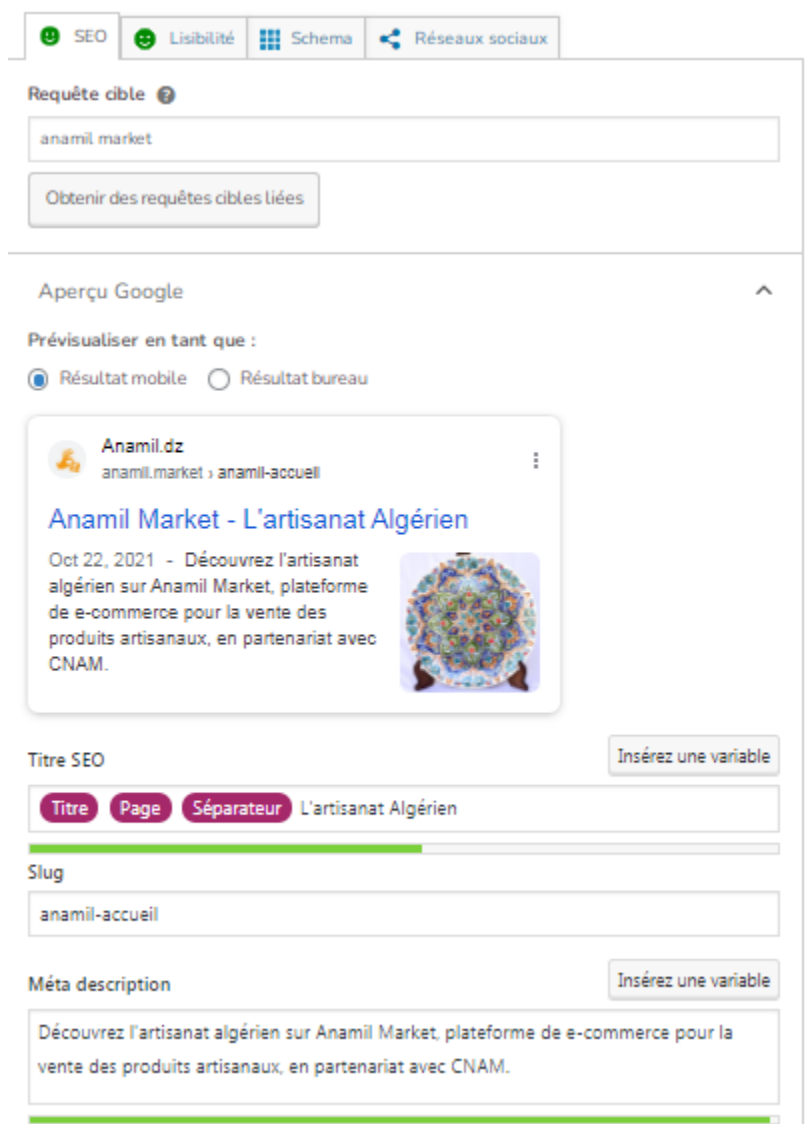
SEO Lisibilité Schema Réseaux sociaux

Requête cible

anamil market

Obtenir des requêtes cibles liées

Aperçu Google

Prévisualiser en tant que :

Résultat mobile Résultat bureau

Anamil.dz
anamil.market › anamil-accueil

Anamil Market - L'artisanat Algérien

Oct 22, 2021 - Découvrez l'artisanat algérien sur Anamil Market, plateforme de e-commerce pour la vente des produits artisanaux, en partenariat avec CNAM.

Titre SEO

Insérez une variable

Titre Page Séparateur L'artisanat Algérien

Slug

anamil-accueil

Méta description

Insérez une variable

Découvrez l'artisanat algérien sur Anamil Market, plateforme de e-commerce pour la vente des produits artisanaux, en partenariat avec CNAM.